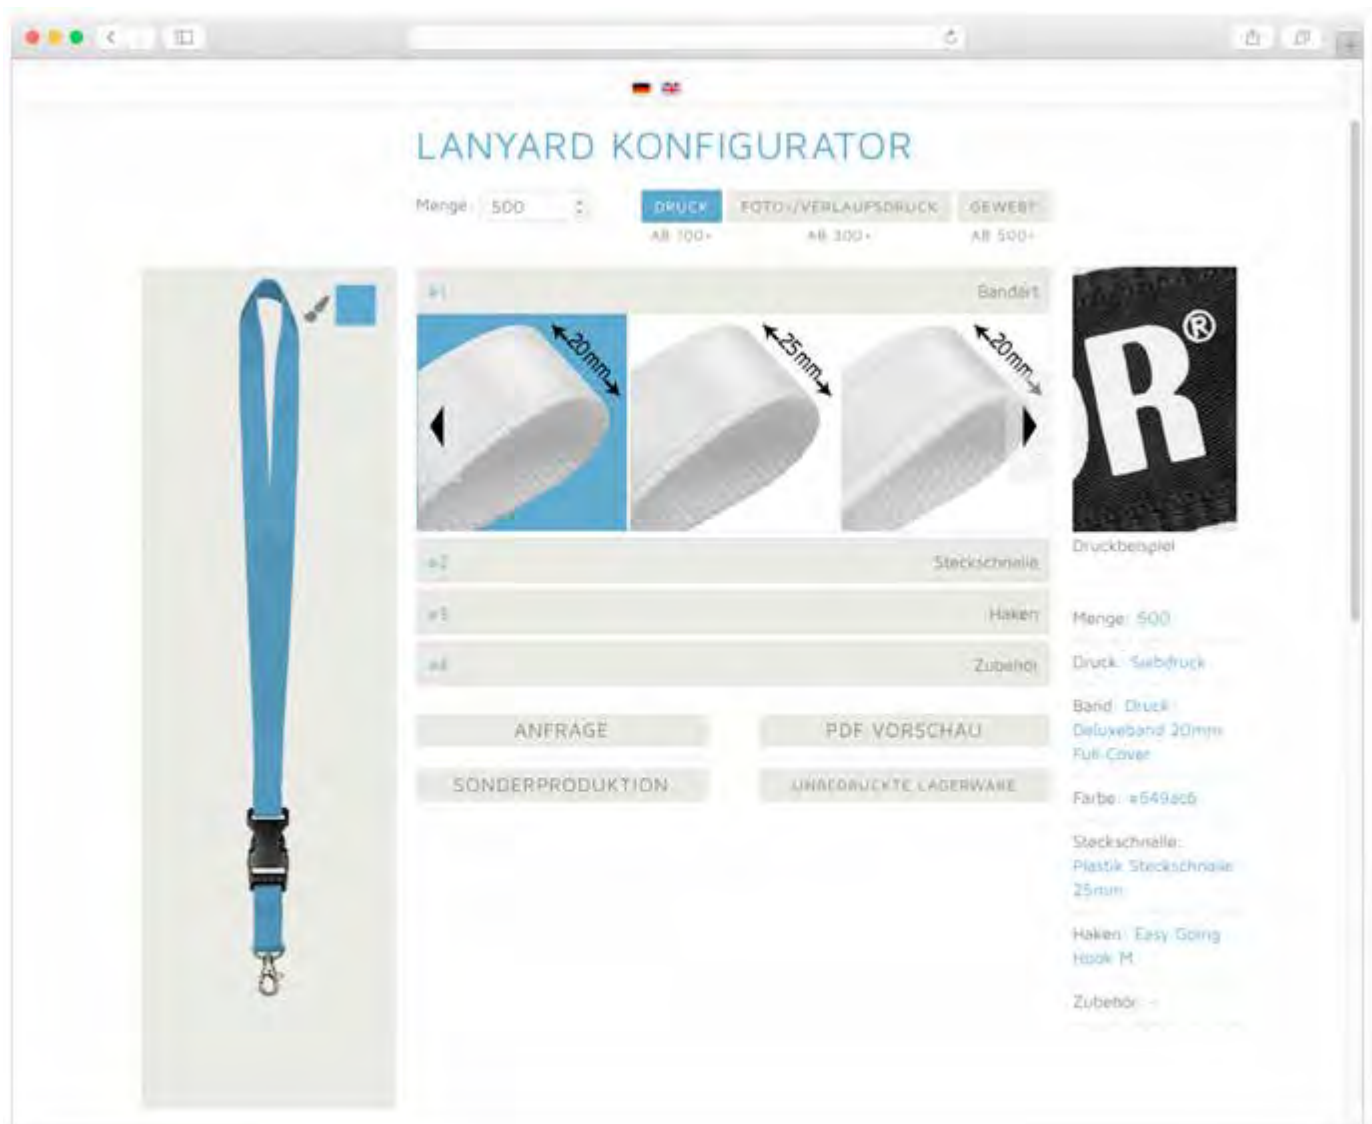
LANYARD KONFIGURATOR

Menge: 500

DRUCK
AB 100+

FOTO-/VERLAUFSDRUCK
AB 300+

GEWEBT
AB 500+

#1 Bandart

20mm

25mm

20mm

#2 Steckschnalle

#3 Haken

#4 Zubehör

ANFRAGE

PDF VORSCHAU

SONDERPRODUKTION

UNBEDRUCKTE LAGERWARE

R®

Druckbeispiel

Menge: 500

Druck: Siebdruck

Band: Druck Deluxeband 20mm Full Cover

Farbe: #549ac6

Steckschnalle: Plastik Steckschnalle 25mm

Haken: Easy Going Hook M

Zubehör: -